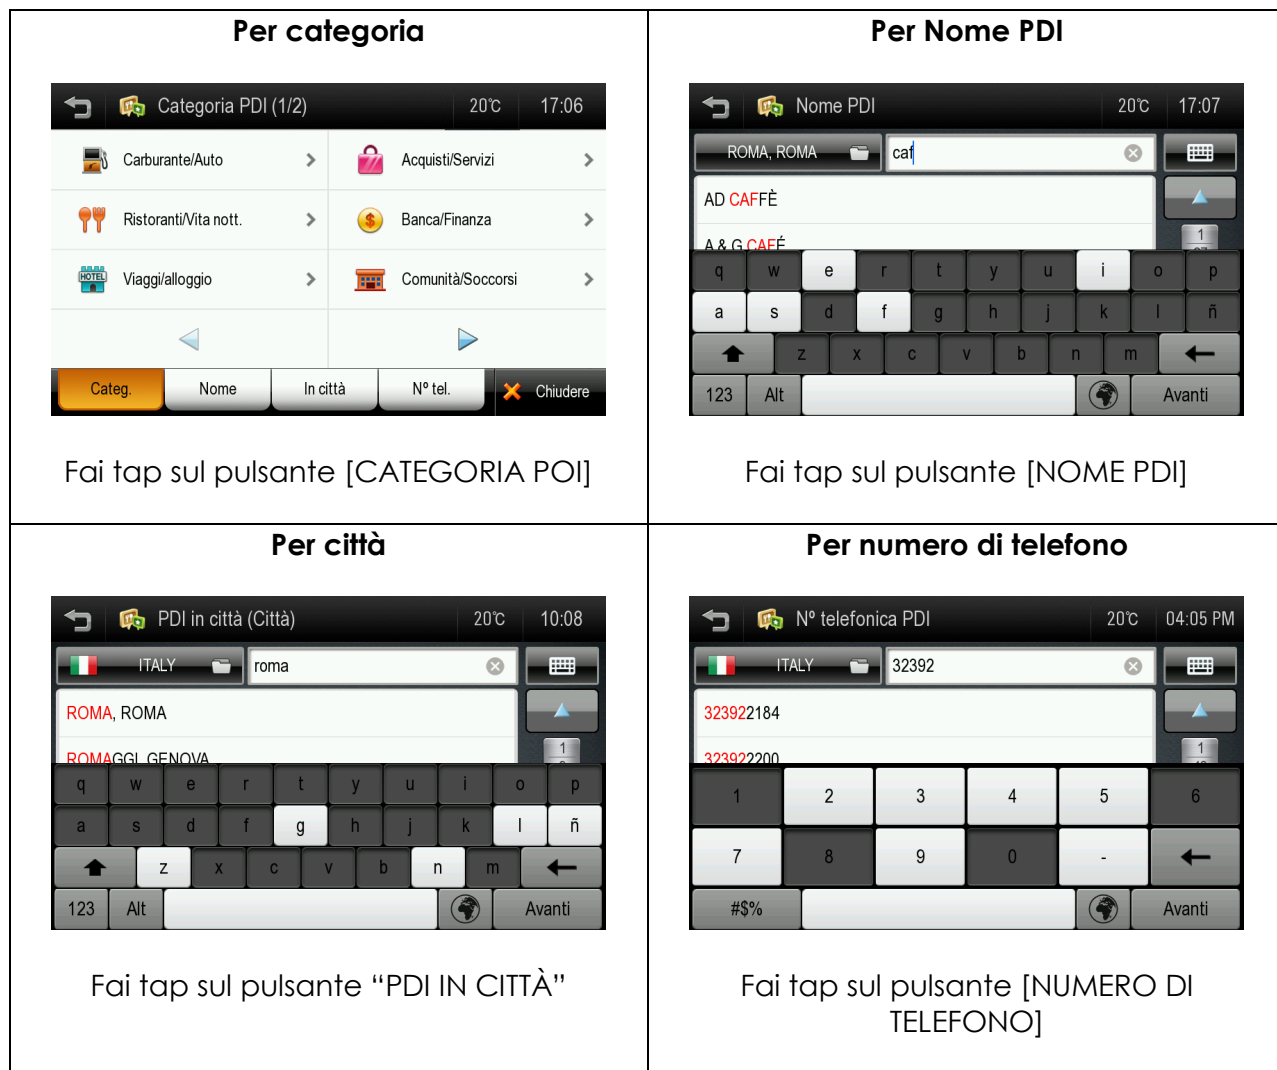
| Per categoria | Per Nome PDI |
|---|---|
| Categoria PDI (1/2) 20℃ 17:06<br>Carburante/Auto ><br>Acquisti/Servizi ><br>Ristoranti/Vita nott. ><br>Banca/Finanza ><br>HOTEL Viaggi/alloggio ><br>Comunità/Soccorsi ><br>Categ. Nome In città Nº tel. Chiudere<br><br>Fai tap sul pulsante [CATEGORIA POI] | Nome PDI 20℃ 17:07<br>ROMA, ROMA caf<br>AD CAFFÈ<br>A & G CAFÉ<br>1<br>q w e r t y u i o p<br>a s d f g h j k l ñ<br>z x c v b n m<br>123 Alt Avanti<br><br>Fai tap sul pulsante [NOME PDI] |
| Per città | Per numero di telefono |
| PDI in città (Città) 20℃ 10:08<br>ITALY roma<br>ROMA, ROMA<br>ROMAGGI, GENOVA<br>1<br>q w e r t y u i o p<br>a s d f g h j k l ñ<br>z x c v b n m<br>123 Alt Avanti<br><br>Fai tap sul pulsante “PDI IN CITTÀ” | Nº telefonica PDI 20℃ 04:05 PM<br>ITALY 32392<br>323922184<br>323922200<br>1<br>1 2 3 4 5 6<br>7 8 9 0 -<br>#$% Avanti<br><br>Fai tap sul pulsante [NUMERO DI TELEFONO] |